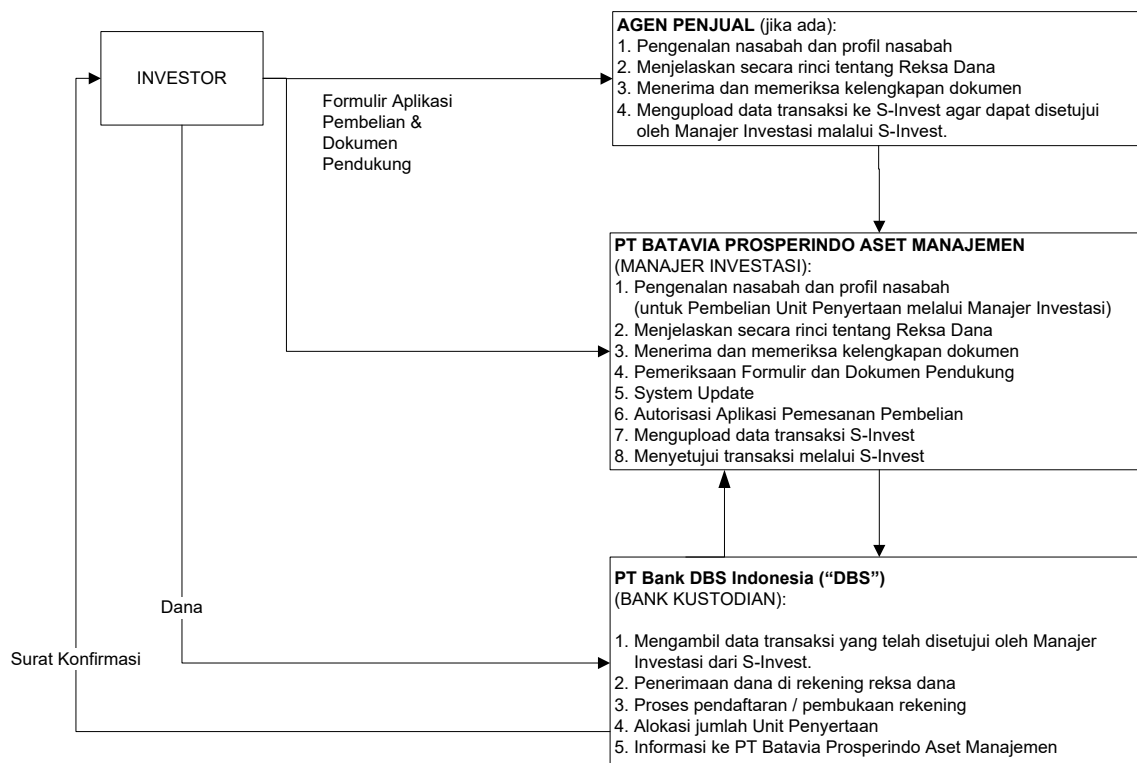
INVESTOR

Formulir Aplikasi Pembelian & Dokumen Pendukung

**AGEN PENJUAL** (jika ada):
1. Pengenalan nasabah dan profil nasabah
2. Menjelaskan secara rinci tentang Reksa Dana
3. Menerima dan memeriksa kelengkapan dokumen
4. Mengupload data transaksi ke S-Invest agar dapat disetujui oleh Manajer Investasi malalui S-Invest.

**PT BATAVIA PROSPERINDO ASET MANAJEMEN**
(MANAJER INVESTASI):
1. Pengenalan nasabah dan profil nasabah (untuk Pembelian Unit Penyertaan melalui Manajer Investasi)
2. Menjelaskan secara rinci tentang Reksa Dana
3. Menerima dan memeriksa kelengkapan dokumen
4. Pemeriksaan Formulir dan Dokumen Pendukung
5. System Update
6. Autorisasi Aplikasi Pemesanan Pembelian
7. Mengupload data transaksi S-Invest
8. Menyetujui transaksi melalui S-Invest

Dana

Surat Konfirmasi

**PT Bank DBS Indonesia (“DBS”)**
(BANK KUSTODIAN):

1. Mengambil data transaksi yang telah disetujui oleh Manajer Investasi dari S-Invest.
2. Penerimaan dana di rekening reksa dana
3. Proses pendaftaran / pembukaan rekening
4. Alokasi jumlah Unit Penyertaan
5. Informasi ke PT Batavia Prosperindo Aset Manajemen